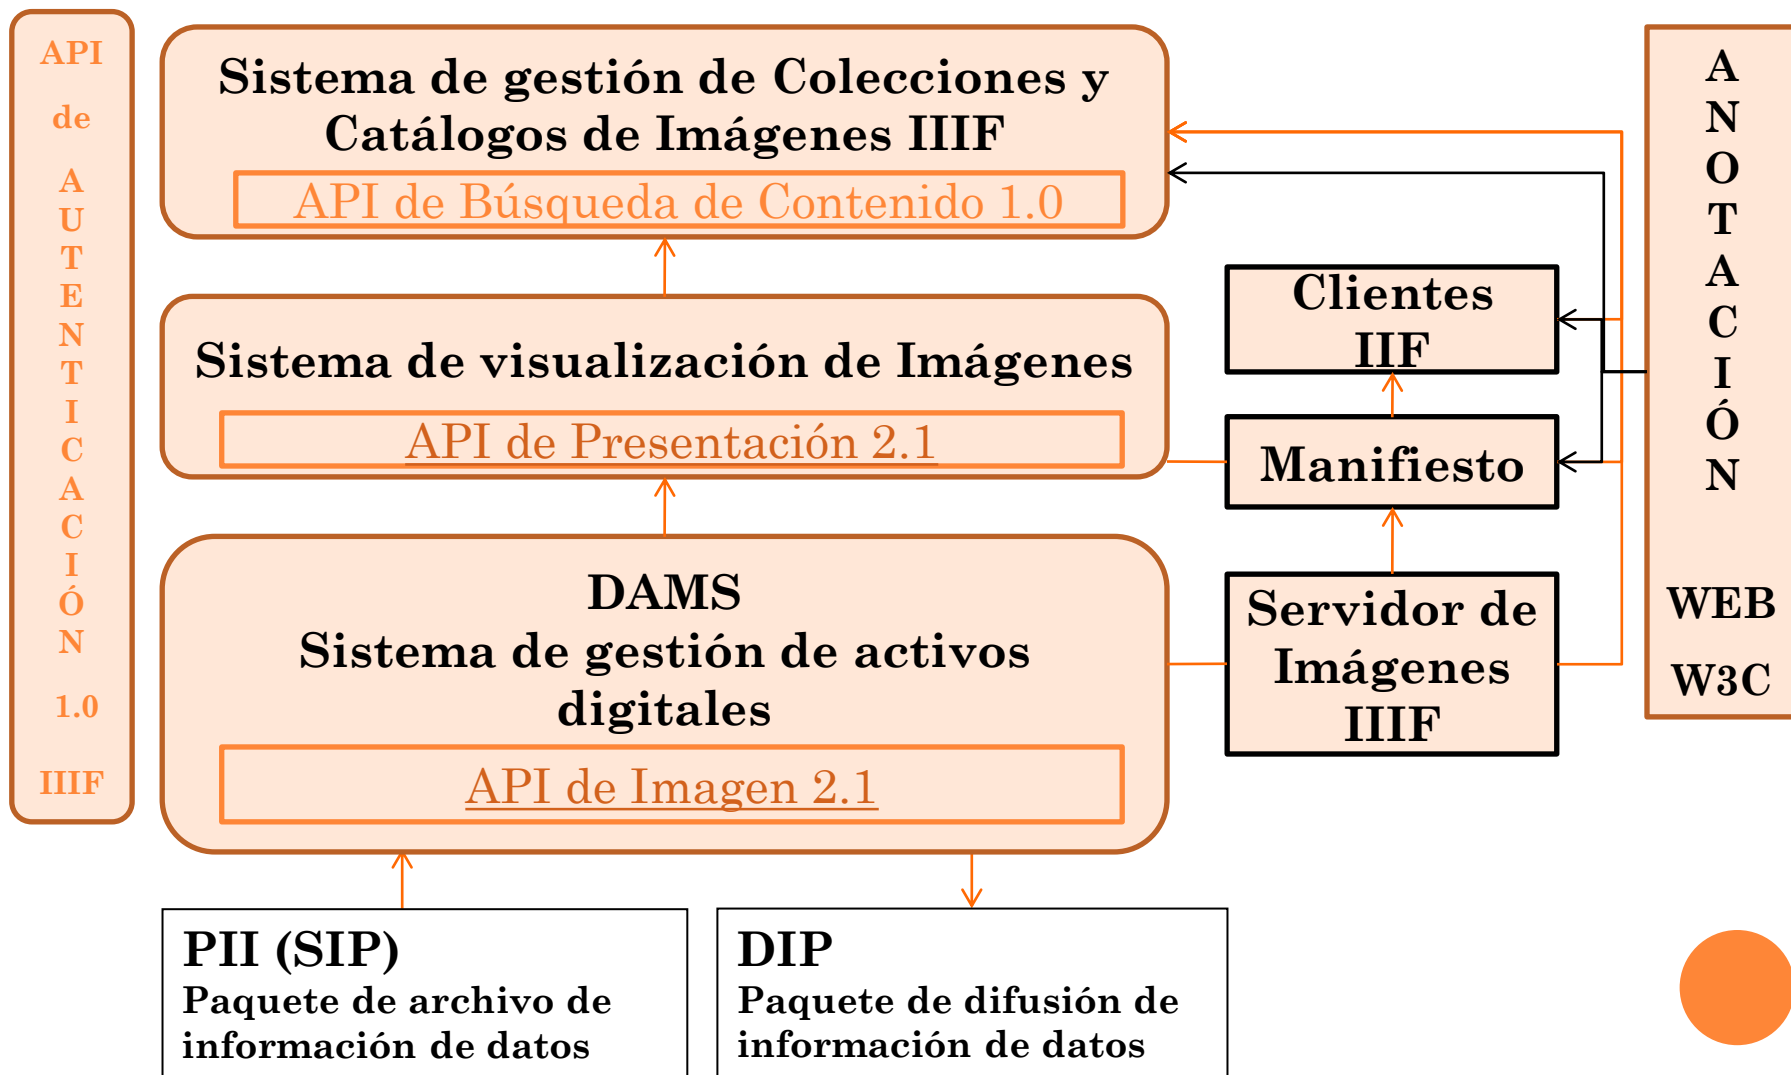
API de AUTENTICACIÓN 1.0 IIIF

Sistema de gestión de Colecciones y Catálogos de Imágenes IIIF

API de Búsqueda de Contenido 1.0

Sistema de visualización de Imágenes

API de Presentación 2.1

DAMS
Sistema de gestión de activos digitales

API de Imagen 2.1

Clientes IIF

Manifiesto

Servidor de Imágenes IIIF

ANOTACIÓN WEB W3C

PII (SIP)
Paquete de archivo de información de datos

DIP
Paquete de difusión de información de datos